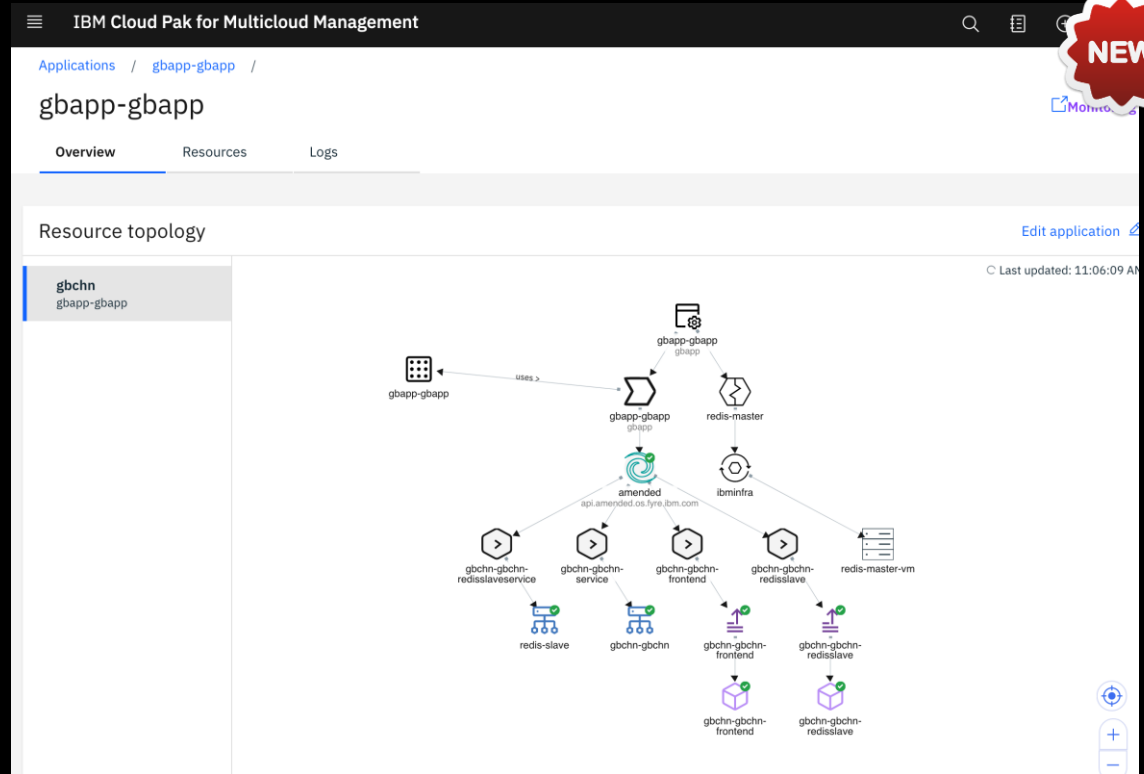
IBM Cloud Pak for Multicloud Management

NEW

Applications / gbapp-gbapp /

gbapp-gbapp

Monito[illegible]

Overview Resources Logs

Resource topology

Edit application

gbchn
gbapp-gbapp

Last updated: 11:06:09 AM

gbapp-gbapp
gbapp

gbapp-gbapp

uses >

gbapp-gbapp
gbapp

redis-master

amended
api.amended.os.fyre.ibm.com

ibminfra

gbchn-gbchn-redisslaveservice

gbchn-gbchn-service

gbchn-gbchn-frontend

gbchn-gbchn-redisslave

redis-master-vm

redis-slave

gbchn-gbchn

gbchn-gbchn-frontend

gbchn-gbchn-redisslave

gbchn-gbchn-frontend

gbchn-gbchn-redisslave